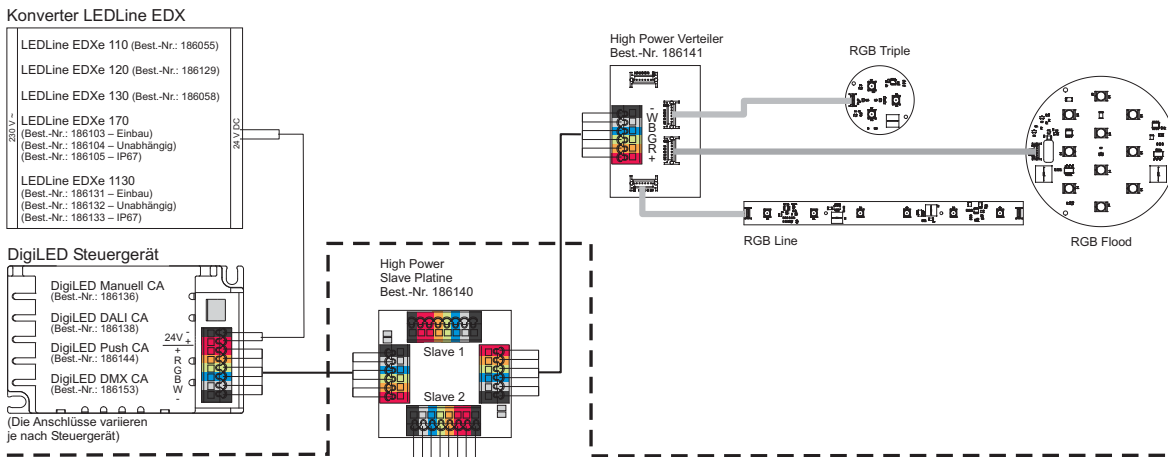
Konverter LEDLine EDX

LEDLine EDXe 110 (Best.-Nr.: 186055)

LEDLine EDXe 120 (Best.-Nr.: 186129)

LEDLine EDXe 130 (Best.-Nr.: 186058)

LEDLine EDXe 170
(Best.-Nr.: 186103 – Einbau)
(Best.-Nr.: 186104 – Unabhängig)
(Best.-Nr.: 186105 – IP67)

LEDLine EDXe 1130
(Best.-Nr.: 186131 – Einbau)
(Best.-Nr.: 186132 – Unabhängig)
(Best.-Nr.: 186133 – IP67)

230 V ~

24 V DC

DigiLED Steuergerät

DigiLED Manuell CA
(Best.-Nr.: 186136)

DigiLED DALI CA
(Best.-Nr.: 186138)

DigiLED Push CA
(Best.-Nr.: 186144)

DigiLED DMX CA
(Best.-Nr.: 186153)

24V -
+
+
R
G
B
W
-

(Die Anschlüsse variieren je nach Steuergerät)

High Power
Slave Platine
Best.-Nr. 186140

Slave 1

Slave 2

High Power Verteiler
Best.-Nr. 186141

-
W
B
G
R
+

RGB Triple

RGB Line

RGB Flood